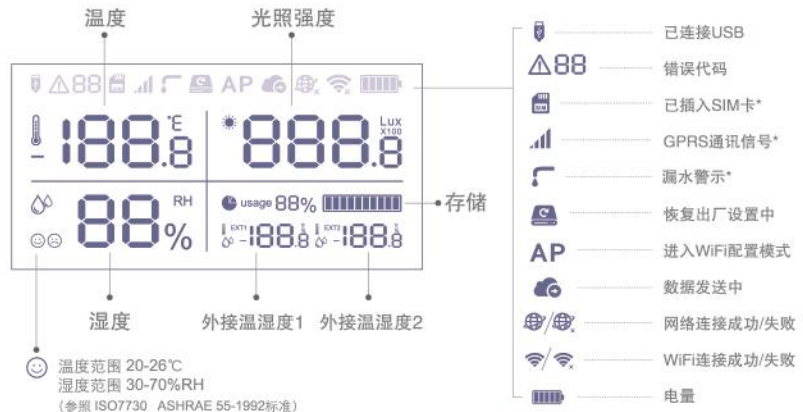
温度

光照强度

AP

℃
℉
188.8

Lux
X100
888.8

RH
88%

usage 88%

存储

EXT1 -188.8 EXT2 -188.8

湿度

外接温湿度1

外接温湿度2

温度范围 20-26℃
湿度范围 30-70%RH
（参照 ISO7730 ASHRAE 55-1992标准）

已连接USB

88 错误代码

已插入SIM卡*

GPRS通讯信号*

漏水警示*

恢复出厂设置中

AP 进入WiFi配置模式

数据发送中

网络连接成功/失败

WiFi连接成功/失败

电量